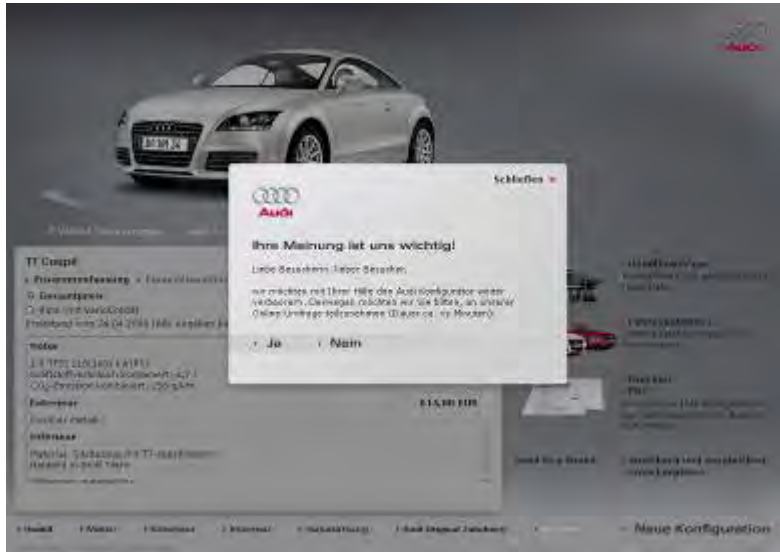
Audi

Schließen ×

Audi

Ihre Meinung ist uns wichtig!

Liebe Besucherin, lieber Besucher,

wir möchten mit Ihrer Hilfe den Audi Konfigurator weiter verbessern. Deswegen möchten wir Sie bitten, an unserer Online-Umfrage teilzunehmen (Dauer ca. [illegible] Minuten).

› Ja › Nein

TT Coupé

› Preisempfehlung › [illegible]

Gesamtpreis

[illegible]

Motor

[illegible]

Exterieur

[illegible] € 15.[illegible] EUR

Interieur

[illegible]

› Modell › Motor › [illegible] › Interieur › Ausstattung › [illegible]

› Neue Konfiguration